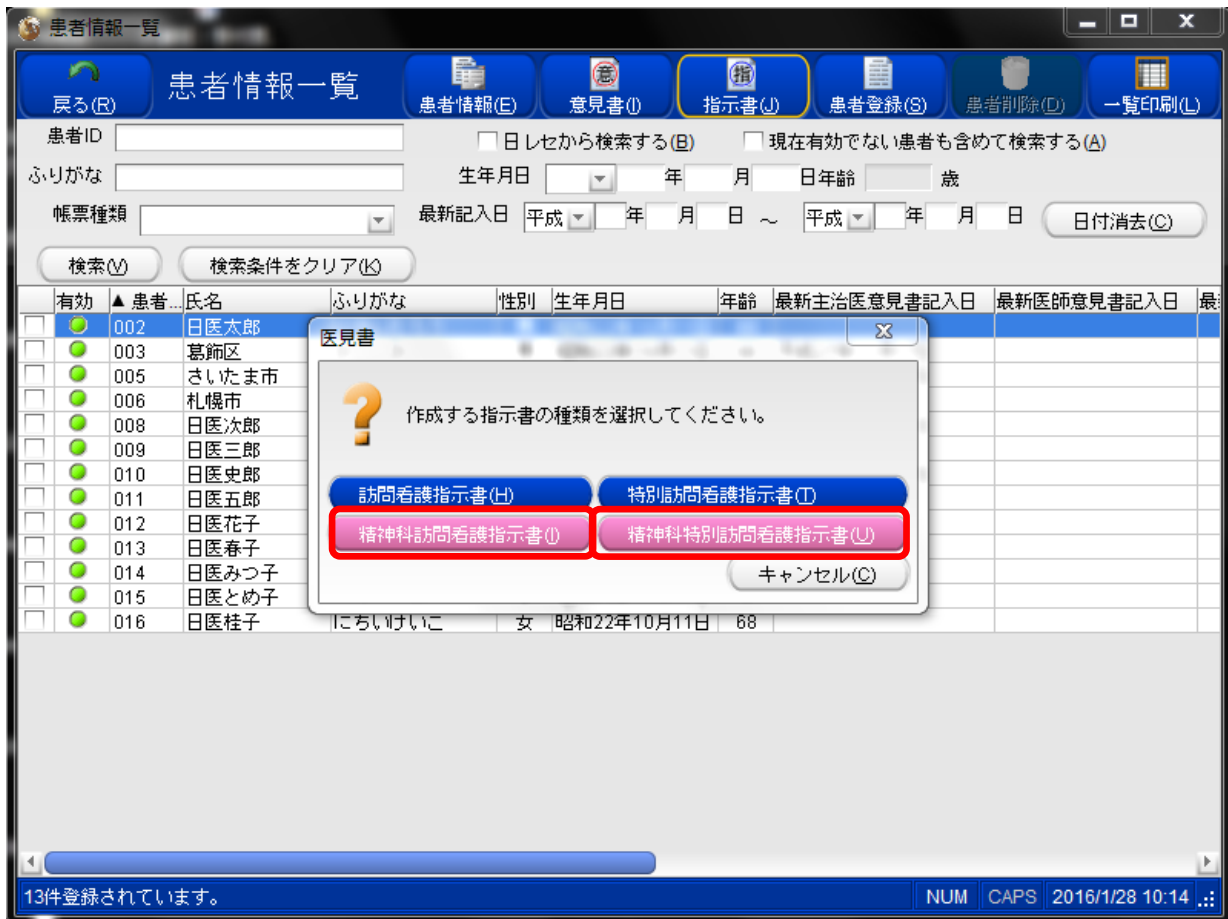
患者情報一覧

戻る(R)
患者情報一覧
患者情報(E)
意見書(I)
指示書(J)
患者登録(S)
患者削除(D)
一覧印刷(L)

患者ID
日レセから検索する(B)
現在有効でない患者も含めて検索する(A)
ふりがな
生年月日 年 月 日年齢 歳
帳票種類
最新記入日 平成 年 月 日 ～ 平成 年 月 日
日付消去(C)
検索(V)
検索条件をクリア(K)

| | 有効 | ▲ 患者... | 氏名 | ふりがな | 性別 | 生年月日 | 年齢 | 最新主治医意見書記入日 | 最新医師意見書記入日 | 最 |
|---|---|---|---|---|---|---|---|---|---|---|
| | | 002 | 日医太郎 | | | | | | | |
| | | 003 | 葛飾区 | | | | | | | |
| | | 005 | さいたま市 | | | | | | | |
| | | 006 | 札幌市 | | | | | | | |
| | | 008 | 日医次郎 | | | | | | | |
| | | 009 | 日医三郎 | | | | | | | |
| | | 010 | 日医史郎 | | | | | | | |
| | | 011 | 日医五郎 | | | | | | | |
| | | 012 | 日医花子 | | | | | | | |
| | | 013 | 日医春子 | | | | | | | |
| | | 014 | 日医みつ子 | | | | | | | |
| | | 015 | 日医とめ子 | | | | | | | |
| | | 016 | 日医桂子 | にちいけいこ | 女 | 昭和22年10月11日 | 68 | | | |

医見書
作成する指示書の種類を選択してください。
訪問看護指示書(H)
特別訪問看護指示書(T)
精神科訪問看護指示書(I)
精神科特別訪問看護指示書(U)
キャンセル(C)

13件登録されています。
NUM CAPS 2016/1/28 10:14